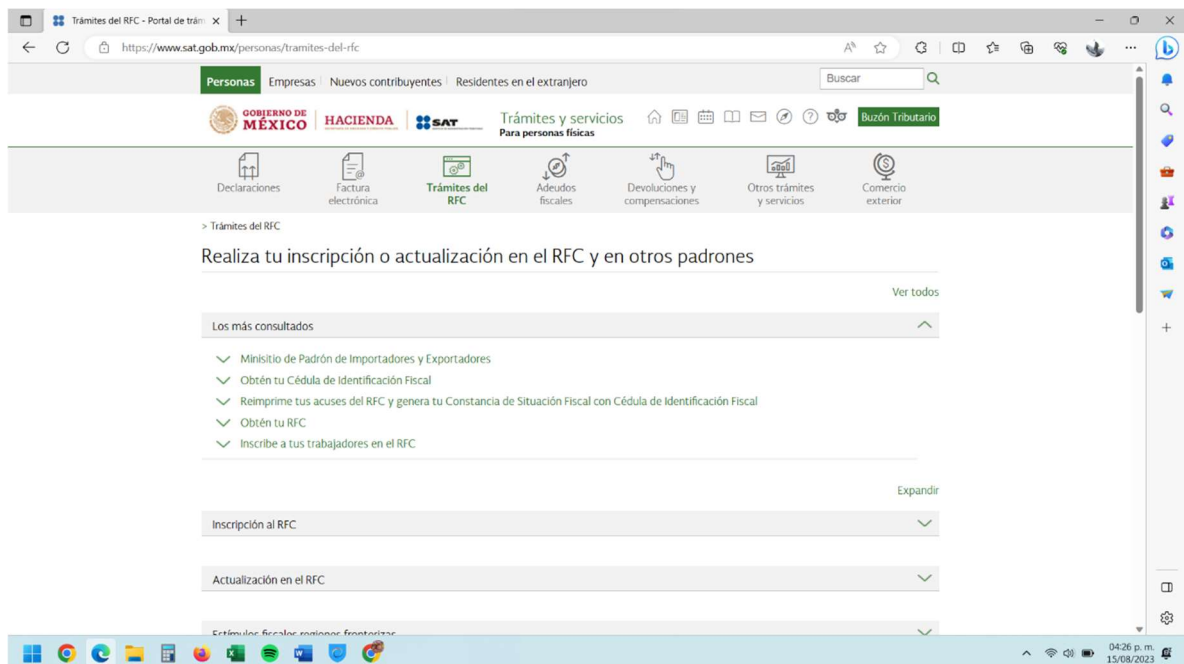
Trámites del RFC - Portal de trám ×
https://www.sat.gob.mx/personas/tramites-del-rfc

Personas Empresas Nuevos contribuyentes Residentes en el extranjero
Buscar

GOBIERNO DE MÉXICO | HACIENDA | SAT
Trámites y servicios
Para personas físicas
Buzón Tributario

Declaraciones
Factura electrónica
Trámites del RFC
Adeudos fiscales
Devoluciones y compensaciones
Otros trámites y servicios
Comercio exterior

> Trámites del RFC

Realiza tu inscripción o actualización en el RFC y en otros padrones

Ver todos

Los más consultados

Minisitio de Padrón de Importadores y Exportadores
Obtén tu Cédula de Identificación Fiscal
Reimprime tus acuses del RFC y genera tu Constancia de Situación Fiscal con Cédula de Identificación Fiscal
Obtén tu RFC
Inscribe a tus trabajadores en el RFC

Expandir

Inscripción al RFC

Actualización en el RFC

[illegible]

04:26 p. m.
15/08/2023